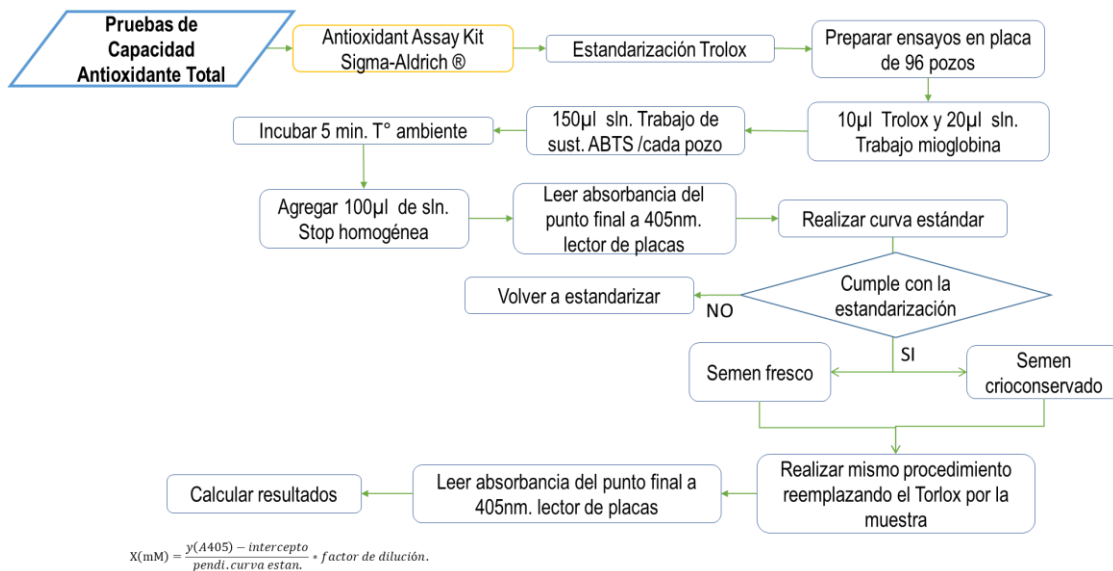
Pruebas de Capacidad Antioxidante Total

Antioxidant Assay Kit Sigma-Aldrich ®

Estandarización Trolox

Preparar ensayos en placa de 96 pozos

10µl Trolox y 20µl sln. Trabajo mioglobina

150µl sln. Trabajo de sust. ABTS /cada pozo

Incubar 5 min. T° ambiente

Agregar 100µl de sln. Stop homogénea

Leer absorbancia del punto final a 405nm. lector de placas

Realizar curva estándar

Cumple con la estandarización

NO

Volver a estandarizar

SI

Semen fresco

Semen crioconservado

Realizar mismo procedimiento reemplazando el Torlox por la muestra

Leer absorbancia del punto final a 405nm. lector de placas

Calcular resultados

$X(mM) = \frac{y(A405) - intercepto}{pendi. curva estan.} * factor\ de\ dilución.$